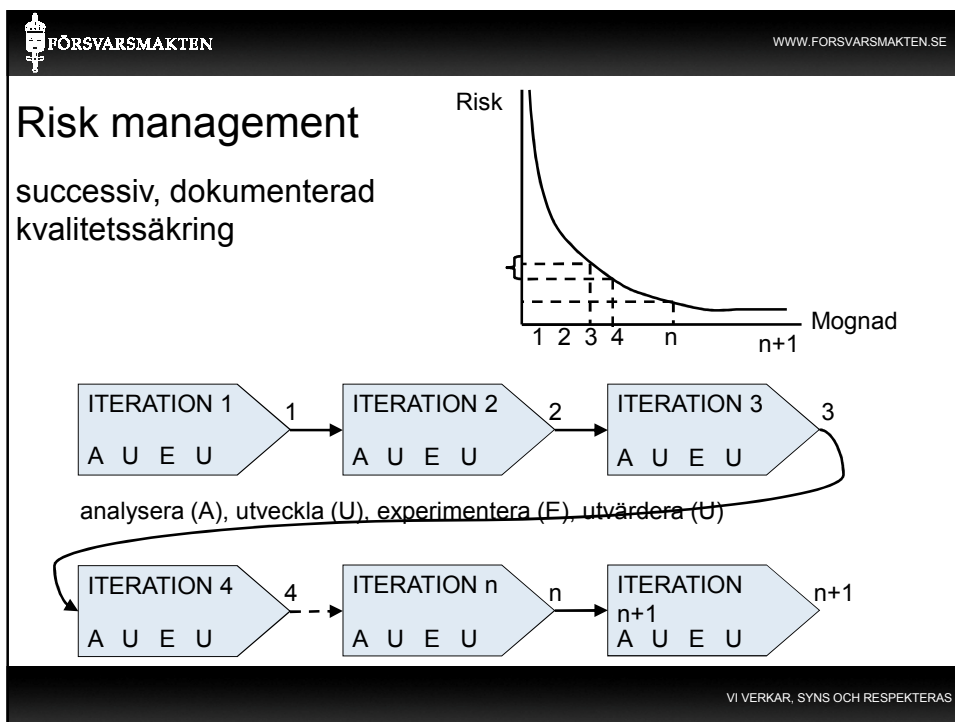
FÖRSVARSMAKTEN

WWW.FORSVARSMAKTEN.SE

Risk management

successiv, dokumenterad kvalitetssäkring

Risk

Mognad

1 2 3 4 n n+1

ITERATION 1
A U E U

1

ITERATION 2
A U E U

2

ITERATION 3
A U E U

3

analysera (A), utveckla (U), experimentera (E), utvärdera (U)

ITERATION 4
A U E U

4

ITERATION n
A U E U

n

ITERATION n+1
A U E U

n+1

VI VERKAR, SYNS OCH RESPEKTERAS